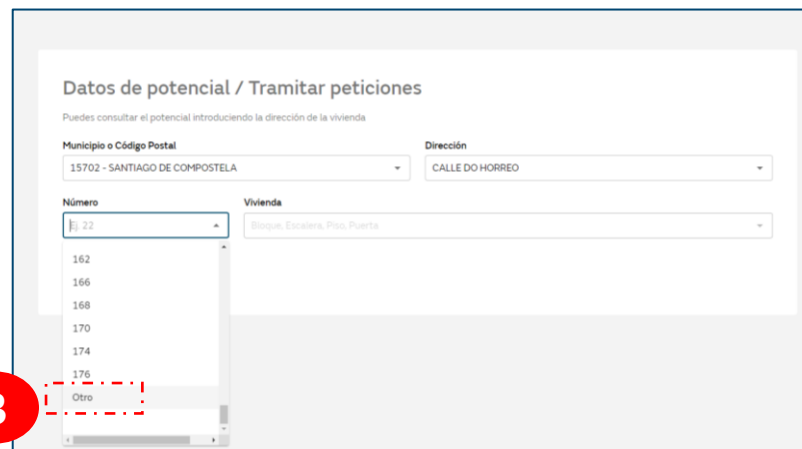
Datos de potencial / Tramitar peticiones

Puedes consultar el potencial introduciendo la dirección de la vivienda

Municipio o Código Postal
15702 - SANTIAGO DE COMPOSTELA

Dirección
CALLE DO HORREO

Número
Ej. 22

Vivienda
Bloque, Escalera, Piso, Puerta

162
166
168
170
174
176
Otro

3